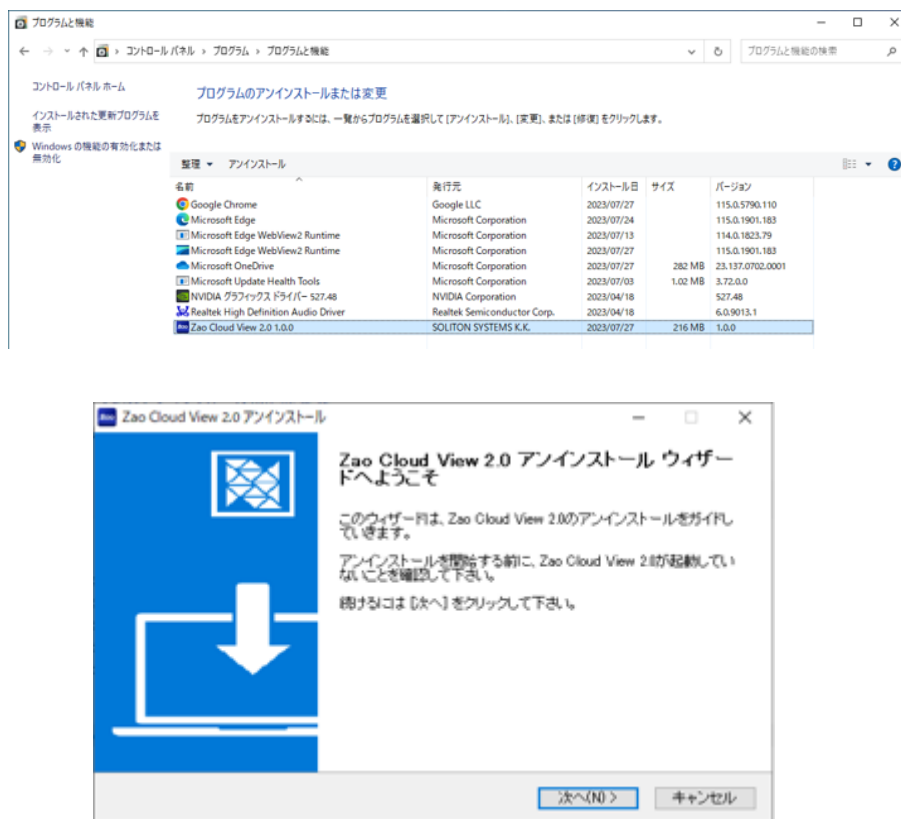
プログラムと機能

← → ˅ ↑ > コントロール パネル > プログラム > プログラムと機能

プログラムと機能の検索

コントロール パネル ホーム

インストールされた更新プログラムを表示

Windows の機能の有効化または無効化

プログラムのアンインストールまたは変更

プログラムをアンインストールするには、一覧からプログラムを選択して [アンインストール]、[変更]、または [修復] をクリックします。

整理 ▾ アンインストール

| 名前 | 発行元 | インストール日 | サイズ | バージョン |
|---|---|---|---|---|
| Google Chrome | Google LLC | 2023/07/27 | | 115.0.5790.110 |
| Microsoft Edge | Microsoft Corporation | 2023/07/24 | | 115.0.1901.183 |
| Microsoft Edge WebView2 Runtime | Microsoft Corporation | 2023/07/13 | | 114.0.1823.79 |
| Microsoft Edge WebView2 Runtime | Microsoft Corporation | 2023/07/27 | | 115.0.1901.183 |
| Microsoft OneDrive | Microsoft Corporation | 2023/07/27 | 282 MB | 23.137.0702.0001 |
| Microsoft Update Health Tools | Microsoft Corporation | 2023/07/03 | 1.02 MB | 3.72.0.0 |
| NVIDIA グラフィックス ドライバー 527.48 | NVIDIA Corporation | 2023/04/18 | | 527.48 |
| Realtek High Definition Audio Driver | Realtek Semiconductor Corp. | 2023/04/18 | | 6.0.9013.1 |
| Zao Cloud View 2.0 1.0.0 | SOLITON SYSTEMS K.K. | 2023/07/27 | 216 MB | 1.0.0 |

Zao Cloud View 2.0 アンインストール

Zao Cloud View 2.0 アンインストール ウィザードへようこそ

このウィザードは、Zao Cloud View 2.0のアンインストールをガイドしていきます。

アンインストールを開始する前に、Zao Cloud View 2.0が起動していないことを確認して下さい。

続けるには [次へ] をクリックして下さい。

次へ(N) >　キャンセル